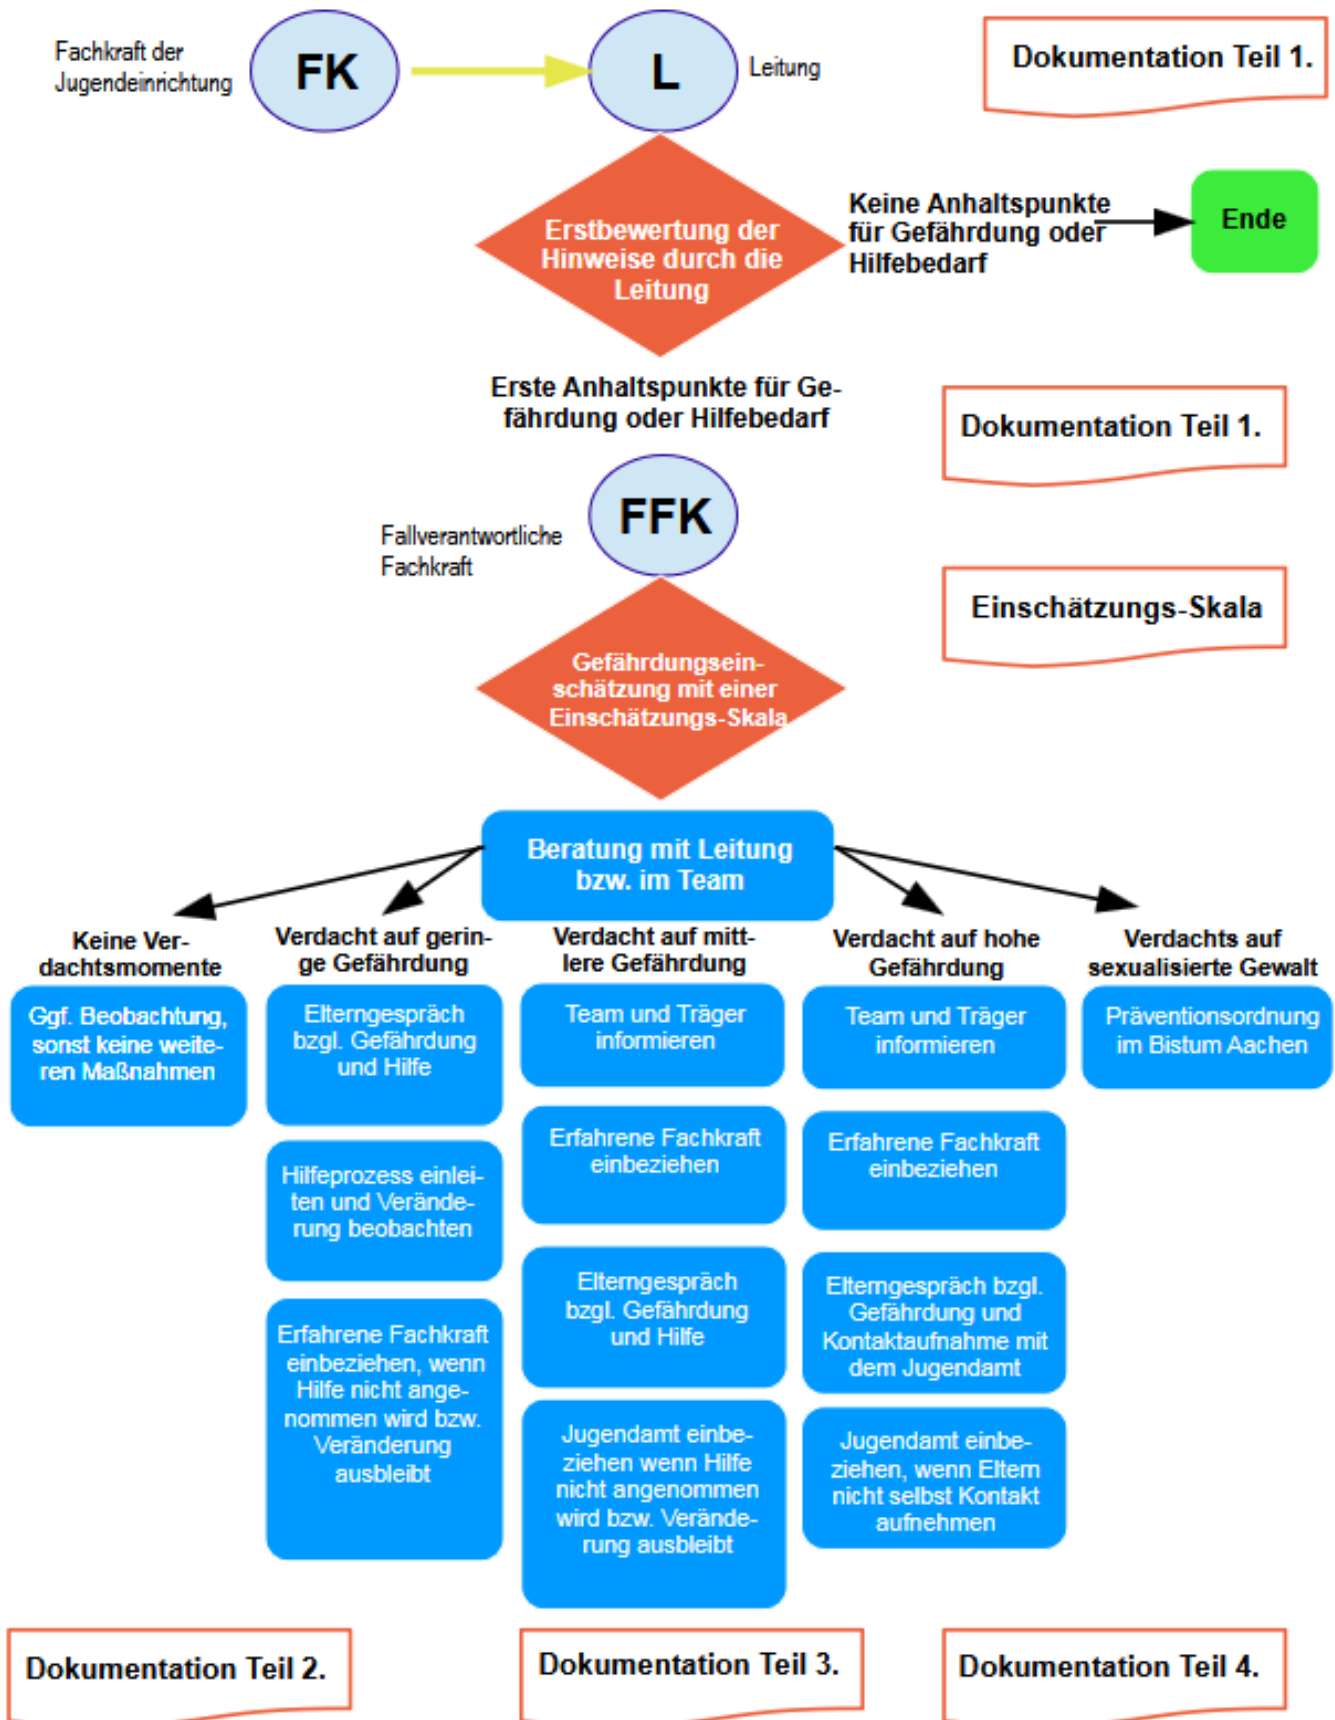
Fachkraft der Jugendeinrichtung

FK

L

Leitung

Dokumentation Teil 1.

Erstbewertung der Hinweise durch die Leitung

Keine Anhaltspunkte für Gefährdung oder Hilfebedarf

Ende

Erste Anhaltspunkte für Gefährdung oder Hilfebedarf

Dokumentation Teil 1.

Fallverantwortliche Fachkraft

FFK

Einschätzungs-Skala

Gefährdungseinschätzung mit einer Einschätzungs-Skala

Beratung mit Leitung bzw. im Team

Keine Verdachtsmomente

Ggf. Beobachtung, sonst keine weiteren Maßnahmen

Verdacht auf geringe Gefährdung

Elterngespräch bzgl. Gefährdung und Hilfe

Hilfeprozess einleiten und Veränderung beobachten

Erfahrene Fachkraft einbeziehen, wenn Hilfe nicht angenommen wird bzw. Veränderung ausbleibt

Verdacht auf mittlere Gefährdung

Team und Träger informieren

Erfahrene Fachkraft einbeziehen

Elterngespräch bzgl. Gefährdung und Hilfe

Jugendamt einbeziehen wenn Hilfe nicht angenommen wird bzw. Veränderung ausbleibt

Verdacht auf hohe Gefährdung

Team und Träger informieren

Erfahrene Fachkraft einbeziehen

Elterngespräch bzgl. Gefährdung und Kontaktaufnahme mit dem Jugendamt

Jugendamt einbeziehen, wenn Eltern nicht selbst Kontakt aufnehmen

Verdachts auf sexualisierte Gewalt

Präventionsordnung im Bistum Aachen

Dokumentation Teil 2.

Dokumentation Teil 3.

Dokumentation Teil 4.